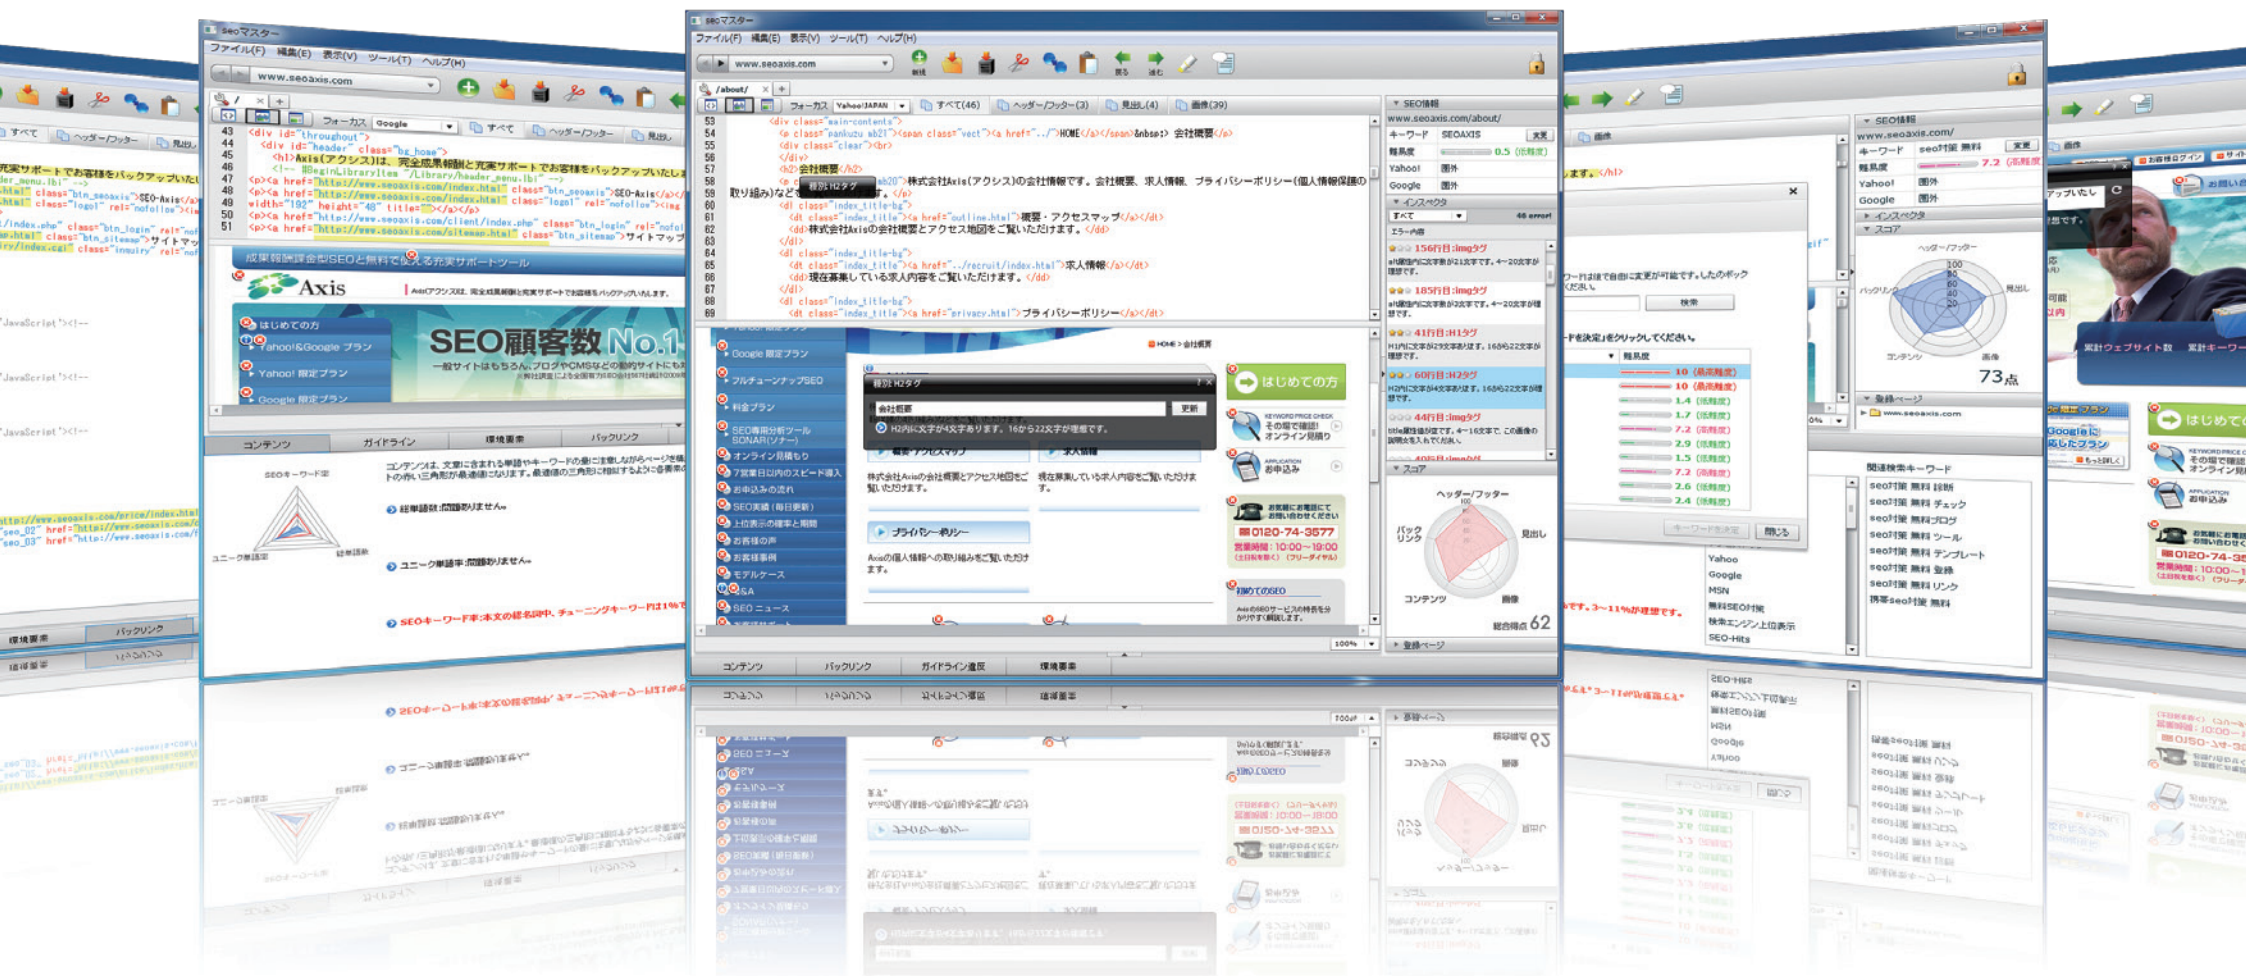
seoマスター
ファイル(F) 編集(E) 表示(V) ツール(T) ヘルプ(H)
www.seoaxis.com
/about/
フォーカス Yahoo!JAPAN すべて(46) ヘッダー/フッター(3) 見出し(4) 画像(39)

53 <div class="main-contents">
54 <p class="pankuzu mb2"><span class="vect"><a href="../">HOME</a></span>&nbsp;> 会社概要</p>
55 <div class="clear"><br>
56 </div>
57 <h2>会社概要</h2>
58 <p class="mb20">株式会社Axis(アクシス)の会社概要です。会社概要、求人情報、プライバシーポリシー(個人情報保護の取り組み)など</p>
60 <dl class="index_title-bg">
61 <dt class="index_title"><a href="outline.html">概要・アクセスマップ</a></dt>
62 <dd>株式会社Axisの会社概要とアクセス地図をご覧いただけます。</dd>
63 </dl>
64 <dl class="index_title-bg">
65 <dt class="index_title"><a href="../recruit/index.html">求人情報</a></dt>
66 <dd>現在募集している求人内容をご覧いただけます。</dd>
67 </dl>
68 <dl class="index_title-bg">
69 <dt class="index_title"><a href="privacy.html">プライバシーポリシー</a></dt>

SEO情報
www.seoaxis.com/about/
キーワード SEOAXIS 変更
難易度 0.5 (低難度)
Yahoo! 圏外
Google 圏外
インスペクタ
すべて 46 error
エラー内容
156行目:imgタグ
185行目:imgタグ
41行目:H1タグ
60行目:H2タグ
44行目:imgタグ
スコア
ヘッダー/フッター
見出し
バックリンク
コンテンツ
画像
総合得点 62
登録ページ

Google 限定プラン
フルチューンナップSEO
料金プラン
SEO専用分析ツール SONAR(ソナー)
オンライン見積もり
7営業日以内のスピード導入
お申込みの流れ
SEO実績(毎日更新)
上位表示の確率と期間
お客様の声
お客様事例
モデルケース
Q&A
SEO ニュース

HOME > 会社概要
見出しH2タグ
会社概要 更新
H2内に文字が4文字あります。16から22文字が理想です。
概要・アクセスマップ
求人情報
株式会社Axisの会社概要とアクセス地図をご覧いただけます。
現在募集している求人内容をご覧いただけます。
プライバシーポリシー
Axisの個人情報への取り組みをご覧いただけます。

はじめての方
その場で確認! オンライン見積り
お申込み
0120-74-3577
営業時間:10:00～18:00
初めてのSEO

100%
コンテンツ バックリンク ガイドライン違反 環境要素

seoマスター
ファイル(F) 編集(E) 表示(V) ツール(T) ヘルプ(H)
www.seoaxis.com
フォーカス Google すべて ヘッダー/フッター 見出し
43 <div id="throughout">
44 <div id="header" class="hg_home">
45 <h1>Axis(アクシス)は、完全成果報酬と充実サポートでお客様をバックアップいたし
47 <p><a href="http://www.seoaxis.com/index.html" class="btn_seoaxis">SEO-Axis</a></
48 <p><a href="http://www.seoaxis.com/index.html" class="logo1" rel="nofollow"><img
49 width="192" height="48" title=""></a></p>
50 <p><a href="http://www.seoaxis.com/client/index.php" class="btn_login" rel="nofol
51 <p><a href="http://www.seoaxis.com/sitemap.html" class="btn_sitemap">サイトマップ
成果報酬課金型SEOと無料で使える充実サポートツール
Axis
SEO顧客数 No.1
はじめての方
Yahoo!&Google プラン
Yahoo! 限定プラン
Google 限定プラン
コンテンツ ガイドライン 環境要素 バックリンク
SEOキーワード率
ユニーク単語率
総単語数
総単語数:問題ありません。
ユニーク単語率:問題ありません。
SEOキーワード率:本文の総名詞中、チューニングキーワードは1%で

SEO情報
www.seoaxis.com/
キーワード seo対策 無料 変更
難易度 7.2 (高難度)
Yahoo! 圏外
Google 圏外
インスペクタ
スコア
ヘッダー/フッター
バックリンク
見出し
コンテンツ
画像
73点
登録ページ
www.seoaxis.com
難易度
10 (高難度)
10 (高難度)
1.4 (低難度)
1.7 (低難度)
7.2 (高難度)
2.9 (低難度)
1.5 (低難度)
7.2 (高難度)
2.6 (低難度)
2.4 (低難度)
検索
閉じる
関連検索キーワード
seo対策 無料 診断
seo対策 無料 チェック
seo対策 無料ブログ
seo対策 無料 ツール
seo対策 無料 テンプレート
seo対策 無料 登録
seo対策 無料 リンク
携帯seo対策 無料
Yahoo
Google
MSN
無料SEO対策
検索エンジン上位表示
SEO-Hits
はじめての方
0120-74-35